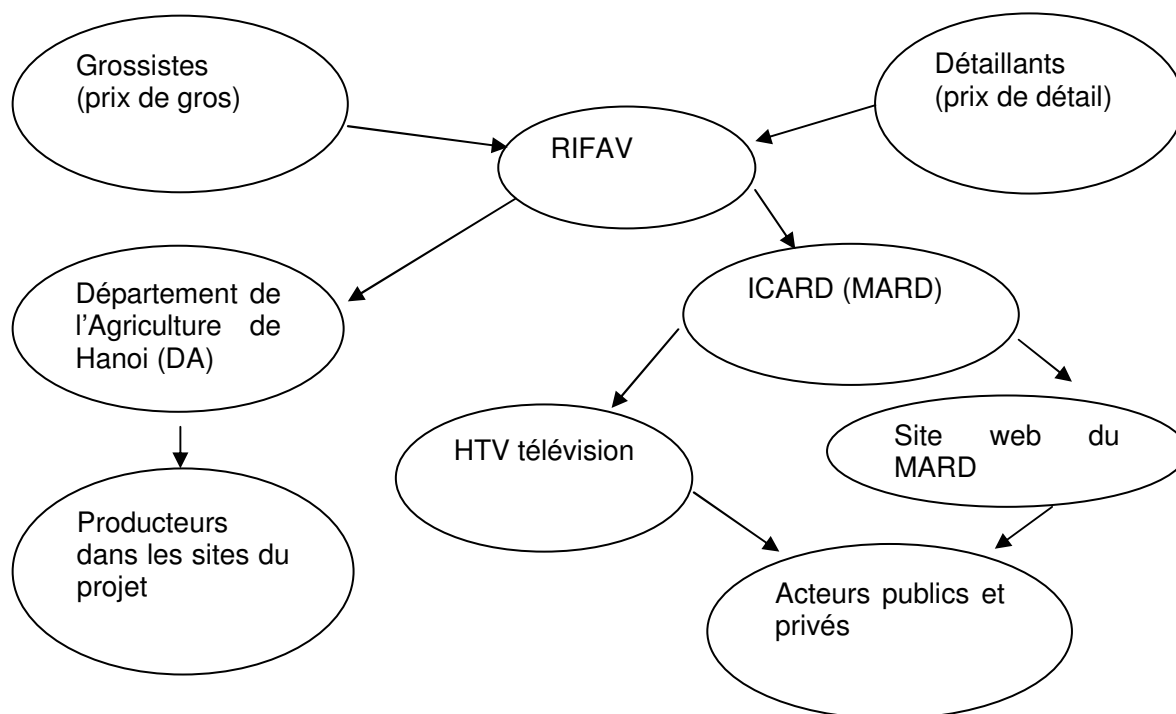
Grossistes (prix de gros)

Détaillants (prix de détail)

RIFAV

Département de l'Agriculture de Hanoi (DA)

ICARD (MARD)

HTV télévision

Site web du MARD

Producteurs dans les sites du projet

Acteurs publics et privés